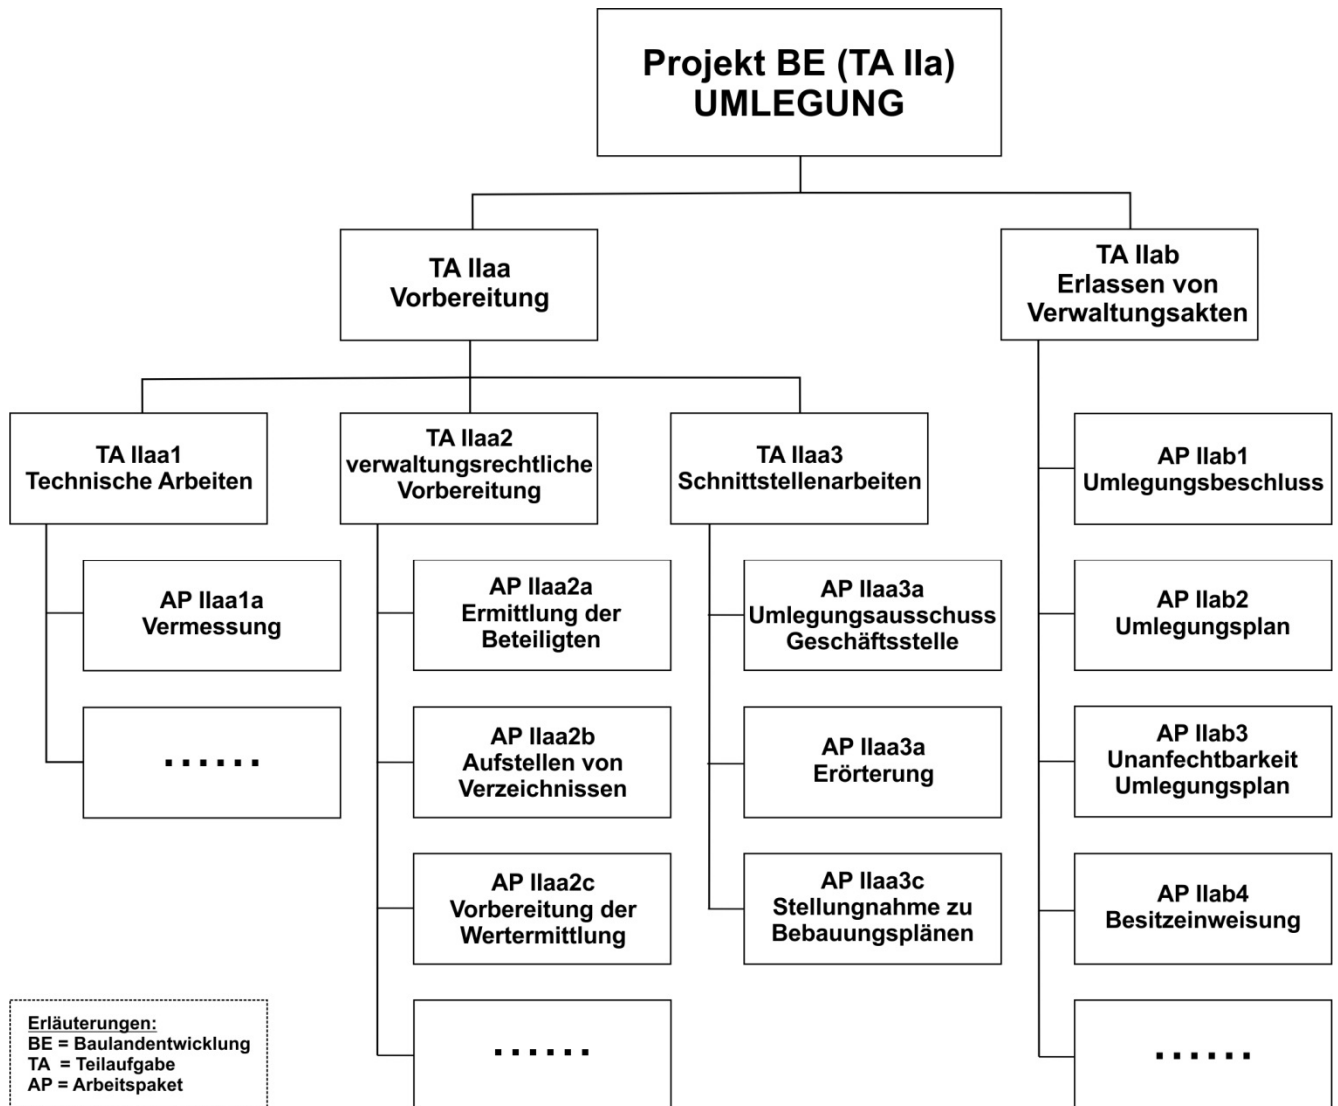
Projekt BE (TA IIa)
UMLEGUNG

TA IIaa
Vorbereitung

TA IIab
Erlassen von
Verwaltungsakten

TA IIaa1
Technische Arbeiten

AP IIaa1a
Vermessung

......

TA IIaa2
verwaltungsrechtliche
Vorbereitung

AP IIaa2a
Ermittlung der
Beteiligten

AP IIaa2b
Aufstellen von
Verzeichnissen

AP IIaa2c
Vorbereitung der
Wertermittlung

......

TA IIaa3
Schnittstellenarbeiten

AP IIaa3a
Umlegungsausschuss
Geschäftsstelle

AP IIaa3a
Erörterung

AP IIaa3c
Stellungnahme zu
Bebauungsplänen

AP IIab1
Umlegungsbeschluss

AP IIab2
Umlegungsplan

AP IIab3
Unanfechtbarkeit
Umlegungsplan

AP IIab4
Besitzeinweisung

......

Erläuterungen:
BE = Baulandentwicklung
TA = Teilaufgabe
AP = Arbeitspaket